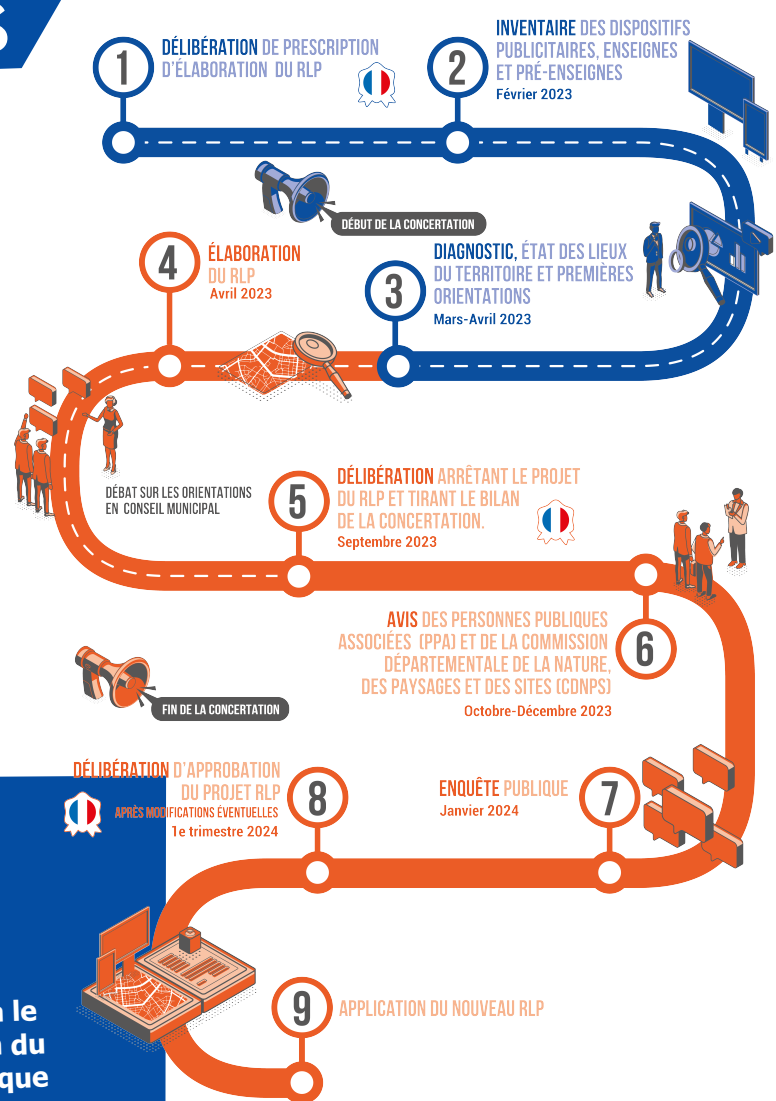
1 DÉLIBÉRATION DE PRESCRIPTION D'ÉLABORATION DU RLP

2 INVENTAIRE DES DISPOSITIFS PUBLICITAIRES, ENSEIGNES ET PRÉ-ENSEIGNES
Février 2023

DÉBUT DE LA CONCERTATION

4 ÉLABORATION DU RLP
Avril 2023

3 DIAGNOSTIC, ÉTAT DES LIEUX DU TERRITOIRE ET PREMIÈRES ORIENTATIONS
Mars-Avril 2023

DÉBAT SUR LES ORIENTATIONS EN CONSEIL MUNICIPAL

5 DÉLIBÉRATION ARRÊTANT LE PROJET DU RLP ET TIRANT LE BILAN DE LA CONCERTATION.
Septembre 2023

6 AVIS DES PERSONNES PUBLIQUES ASSOCIÉES (PPA) ET DE LA COMMISSION DÉPARTEMENTALE DE LA NATURE, DES PAYSAGES ET DES SITES (CDNPS)
Octobre-Décembre 2023

FIN DE LA CONCERTATION

8 DÉLIBÉRATION D'APPROBATION DU PROJET RLP
APRÈS MODIFICATIONS ÉVENTUELLES
1e trimestre 2024

7 ENQUÊTE PUBLIQUE
Janvier 2024

9 APPLICATION DU NOUVEAU RLP

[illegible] le
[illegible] du
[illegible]que